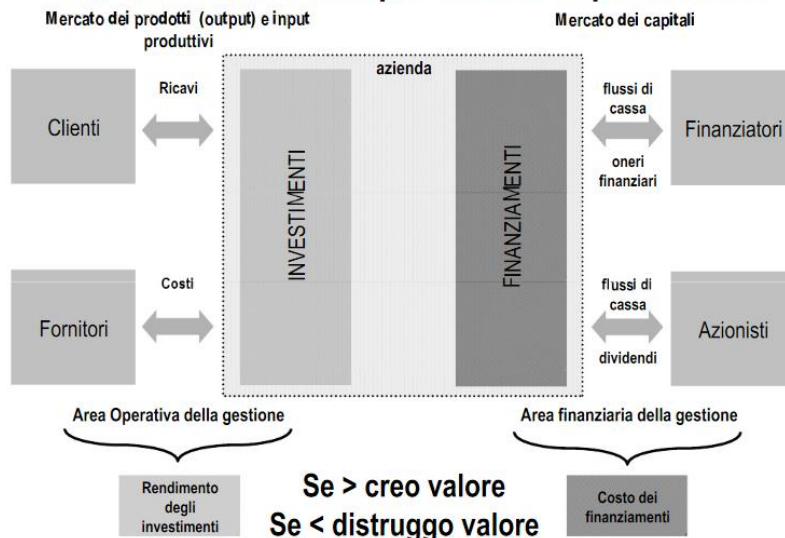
Mercato dei prodotti (output) e input produttivi

Mercato dei capitali

azienda

Ricavi

Clienti

INVESTIMENTI

FINANZIAMENTI

flussi di cassa

oneri finanziari

Finanziatori

Costi

Fornitori

flussi di cassa

dividendi

Azionisti

Area Operativa della gestione

Area finanziaria della gestione

Rendimento degli investimenti

Se > creo valore
Se < distruggo valore

Costo dei finanziamenti